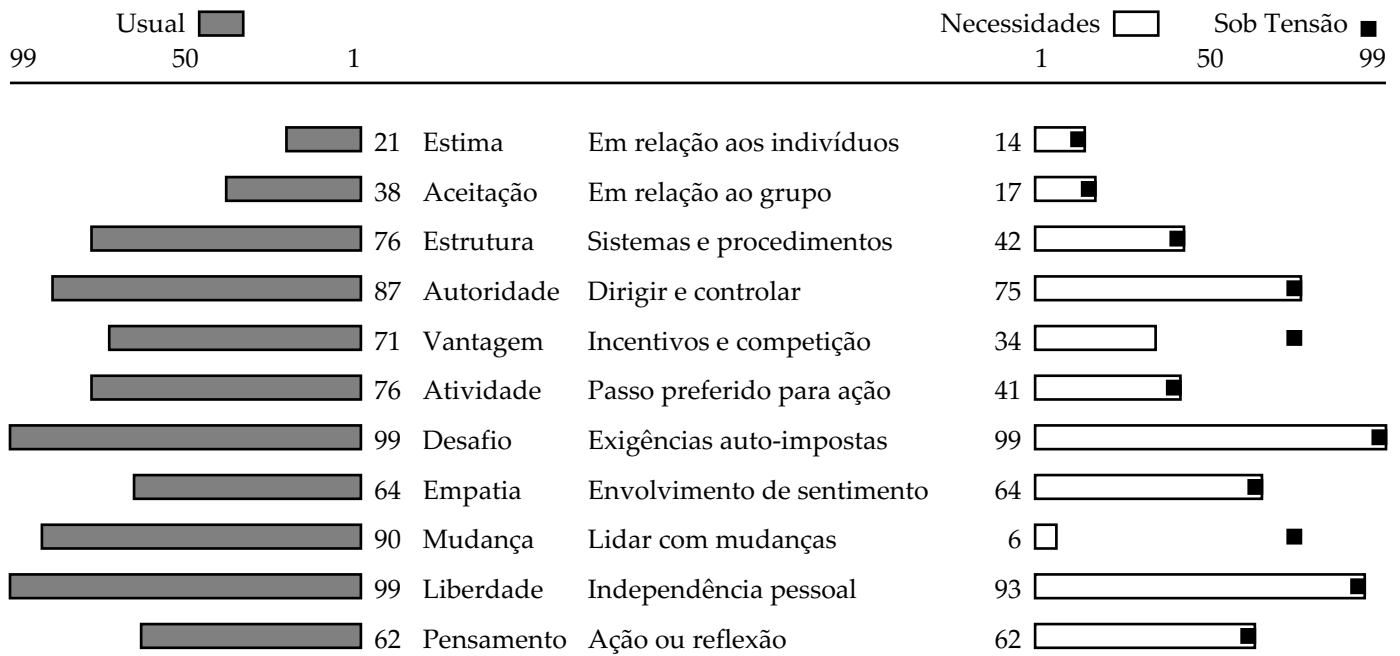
Usual

Necessidades Sob Tensão

99 50 1

1 50 99

| Usual | | | Necessidades |
|---|---|---|---|
| 21 | Estima | Em relação aos indivíduos | 14 |
| 38 | Aceitação | Em relação ao grupo | 17 |
| 76 | Estrutura | Sistemas e procedimentos | 42 |
| 87 | Autoridade | Dirigir e controlar | 75 |
| 71 | Vantagem | Incentivos e competição | 34 |
| 76 | Atividade | Passo preferido para ação | 41 |
| 99 | Desafio | Exigências auto-impostas | 99 |
| 64 | Empatia | Envolvimento de sentimento | 64 |
| 90 | Mudança | Lidar com mudanças | 6 |
| 99 | Liberdade | Independência pessoal | 93 |
| 62 | Pensamento | Ação ou reflexão | 62 |